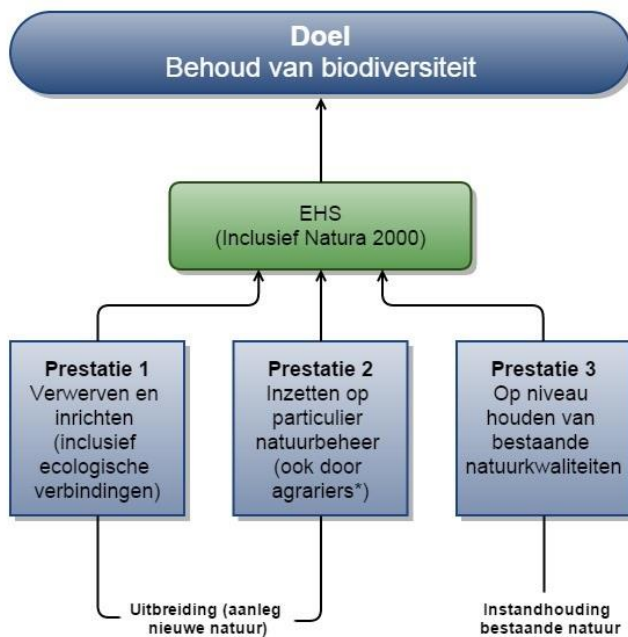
Doel
Behoud van biodiversiteit

EHS
(Inclusief Natura 2000)

Prestatie 1
Verwerven en inrichten (inclusief ecologische verbindingen)

Prestatie 2
Inzetten op particulier natuurbeheer (ook door agrariers*)

Prestatie 3
Op niveau houden van bestaande natuurkwaliteiten

Uitbreiding (aanleg nieuwe natuur)

Instandhouding bestaande natuur